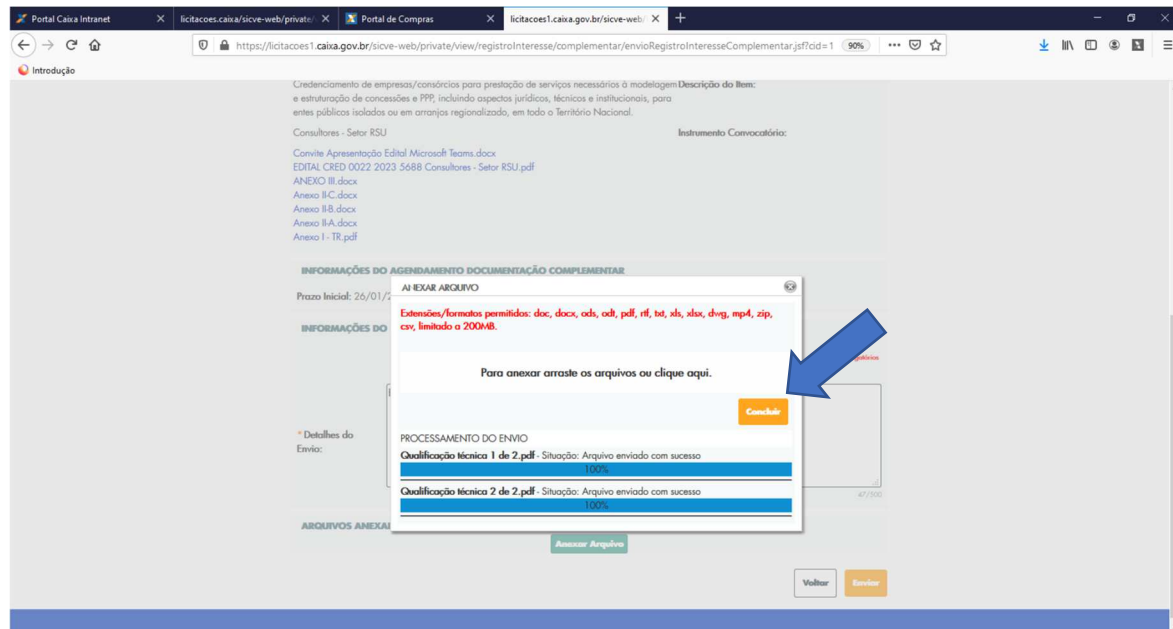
Portal Caixa Intranet × licitacoes.caixa/sicve-web/private/ × Portal de Compras × licitacoes1.caixa.gov.br/sicve-web/ × +

https://licitacoes1.caixa.gov.br/sicve-web/private/view/registroInteresse/complementar/envioRegistroInteresseComplementar.jsf?cid=1 90%

Introdução

Credenciamento de empresas/consórcios para prestação de serviços necessários à modelagem e estruturação de concessões e PPP, incluindo aspectos jurídicos, técnicos e institucionais, para entes públicos isolados ou em arranjos regionalizado, em todo o Território Nacional.

Descrição do Item:

Consultores - Setor RSU

Instrumento Convocatório:

Convite Apresentação Edital Microsoft Teams.docx
EDITAL CRED 0022 2023 5688 Consultores - Setor RSU.pdf
ANEXO III.docx
Anexo II-C.docx
Anexo II-B.docx
Anexo II-A.docx
Anexo I - TR.pdf

INFORMAÇÕES DO AGENDAMENTO DOCUMENTAÇÃO COMPLEMENTAR

Prazo Inicial: 26/01/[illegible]

INFORMAÇÕES DO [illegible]

* Detalhes do Envio:

47/500

ARQUIVOS ANEXA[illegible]

Anexar Arquivo

Voltar Enviar

ANEXAR ARQUIVO

Extensões/formatos permitidos: doc, docx, ods, odt, pdf, rtf, txt, xls, xlsx, dwg, mp4, zip, csv, limitado a 200MB.

Para anexar arraste os arquivos ou clique aqui.

Concluir

PROCESSAMENTO DO ENVIO

Qualificação técnica 1 de 2.pdf - Situação: Arquivo enviado com sucesso
100%

Qualificação técnica 2 de 2.pdf - Situação: Arquivo enviado com sucesso
100%